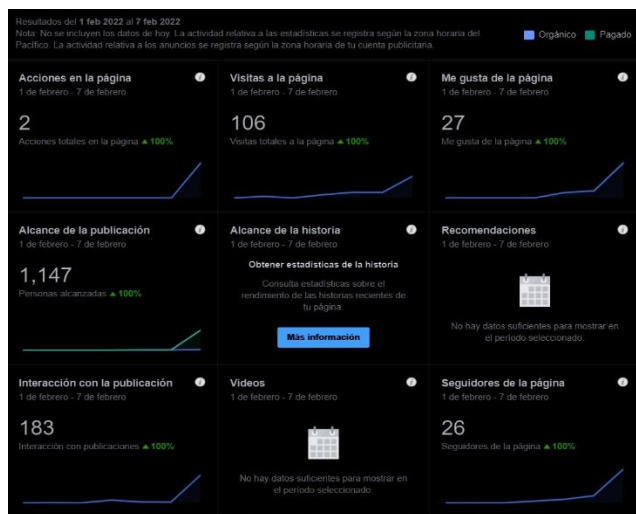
Resultados del **1 feb 2022** al **7 feb 2022**
Nota: No se incluyen los datos de hoy. La actividad relativa a las estadísticas se registra según la zona horaria del Pacífico. La actividad relativa a los anuncios se registra según la zona horaria de tu cuenta publicitaria.

Orgánico Pagado

Acciones en la página
1 de febrero - 7 de febrero
2
Acciones totales en la página ▲100%

Visitas a la página
1 de febrero - 7 de febrero
106
Visitas totales a la página ▲100%

Me gusta de la página
1 de febrero - 7 de febrero
27
Me gusta de la página ▲100%

Alcance de la publicación
1 de febrero - 7 de febrero
1,147
Personas alcanzadas ▲100%

Alcance de la historia
1 de febrero - 7 de febrero
Obtener estadísticas de la historia
Consulta estadísticas sobre el rendimiento de las historias recientes de tu página.
Más información

Recomendaciones
1 de febrero - 7 de febrero
No hay datos suficientes para mostrar en el período seleccionado.

Interacción con la publicación
1 de febrero - 7 de febrero
183
Interacción con publicaciones ▲100%

Videos
1 de febrero - 7 de febrero
No hay datos suficientes para mostrar en el período seleccionado.

Seguidores de la página
1 de febrero - 7 de febrero
26
Seguidores de la página ▲100%